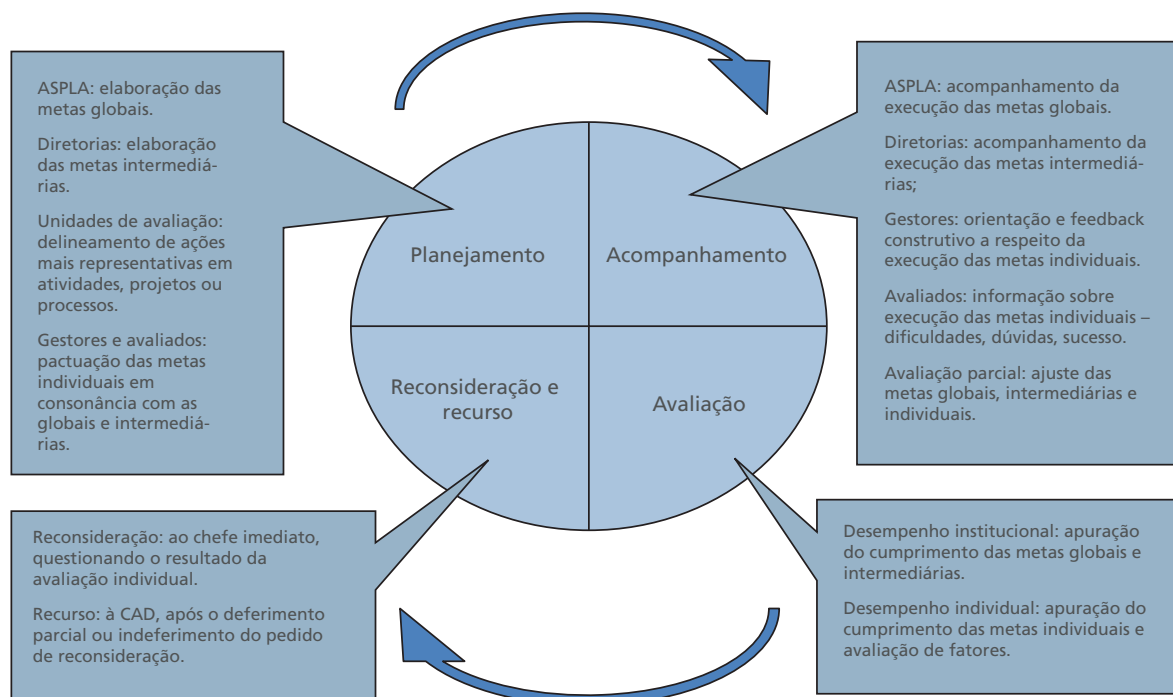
ASPLA: elaboração das metas globais.

Diretorias: elaboração das metas intermediárias.

Unidades de avaliação: delineamento de ações mais representativas em atividades, projetos ou processos.

Gestores e avaliados: pactuação das metas individuais em consonância com as globais e intermediárias.

Planejamento

Acompanhamento

Reconsideração e recurso

Avaliação

ASPLA: acompanhamento da execução das metas globais.

Diretorias: acompanhamento da execução das metas intermediárias;

Gestores: orientação e feedback construtivo a respeito da execução das metas individuais.

Avaliados: informação sobre execução das metas individuais – dificuldades, dúvidas, sucesso.

Avaliação parcial: ajuste das metas globais, intermediárias e individuais.

Reconsideração: ao chefe imediato, questionando o resultado da avaliação individual.

Recurso: à CAD, após o deferimento parcial ou indeferimento do pedido de reconsideração.

Desempenho institucional: apuração do cumprimento das metas globais e intermediárias.

Desempenho individual: apuração do cumprimento das metas individuais e avaliação de fatores.